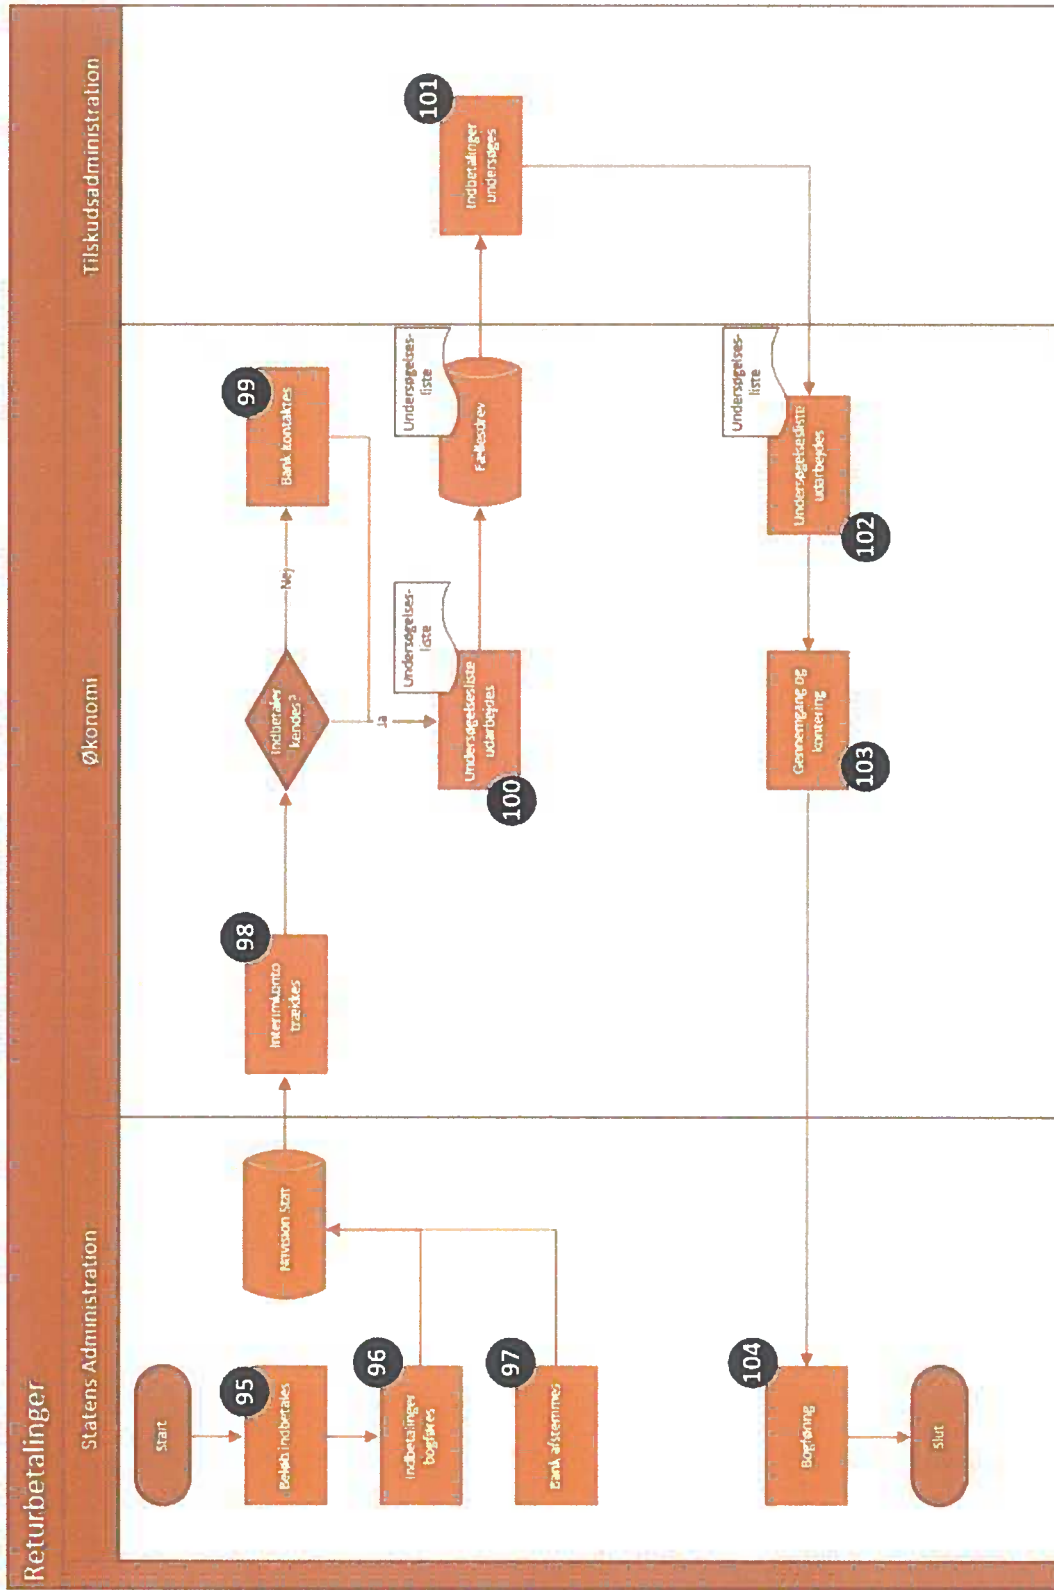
Returbetalinger

Statens Administration

Økonomi

Tilskudsadministration

Start

95
Beløb indbetales

96
Indbetalinger bogføres

97
Bank afstemmes

Navision Stat

98
Interimkonto trækkes

Indbetaler kendes?

Nej

99
Bank kontaktes

Ja

Undersøgelses-liste

100
Undersøgelsesliste udarbejdes

Undersøgelses-liste

Fællesdrev

101
Indbetalinger undersøges

Undersøgelses-liste

102
Undersøgelsesliste udarbejdes

103
Gennemgang og kontering

104
Bogføring

Slut